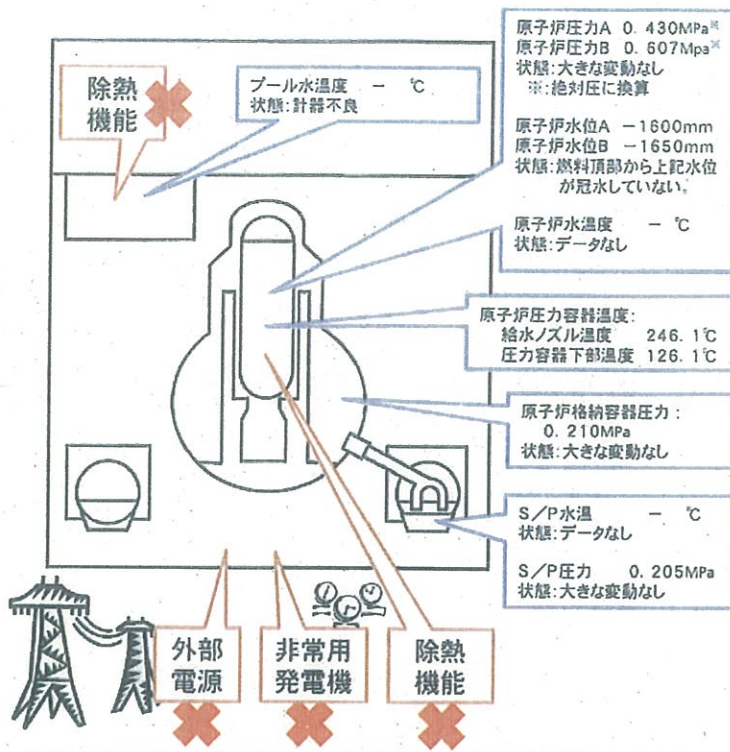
除熱機能

プール水温度　－　℃
状態：計器不良

原子炉圧力A　0．430MPa※
原子炉圧力B　0．607MPa※
状態：大きな変動なし
※：絶対圧に換算

原子炉水位A　－1600mm
原子炉水位B　－1650mm
状態：燃料頂部から上記水位が冠水していない。

原子炉水温度　－　℃
状態：データなし

原子炉圧力容器温度：
給水ノズル温度　246．1℃
圧力容器下部温度　126．1℃

原子炉格納容器圧力：
0．210MPa
状態：大きな変動なし

S／P水温　－　℃
状態：データなし

S／P圧力　0．205MPa
状態：大きな変動なし

外部電源

非常用発電機

除熱機能